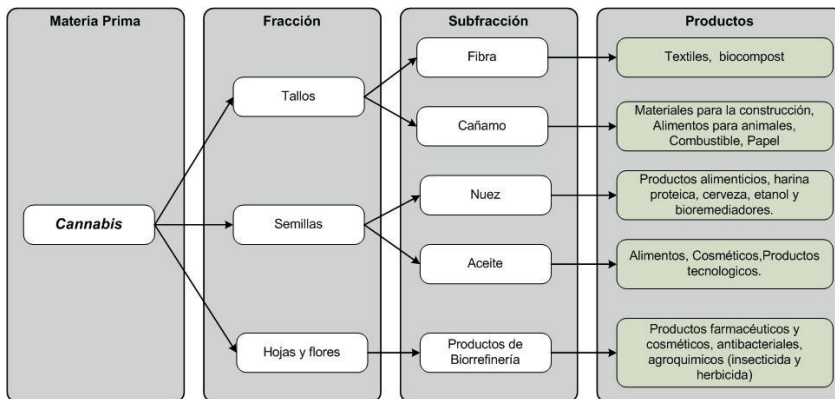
Materia Prima

Cannabis

Fracción

Tallos

Semillas

Hojas y flores

Subfracción

Fibra

Cañamo

Nuez

Aceite

Productos de Biorrefinería

Productos

Textiles, biocompost

Materiales para la construcción, Alimentos para animales, Combustible, Papel

Productos alimenticios, harina proteica, cerveza, etanol y bioremediadores.

Alimentos, Cosméticos,Productos tecnologicos.

Productos farmacéuticos y cosméticos, antibacteriales, agroquimicos (insecticida y herbicida)